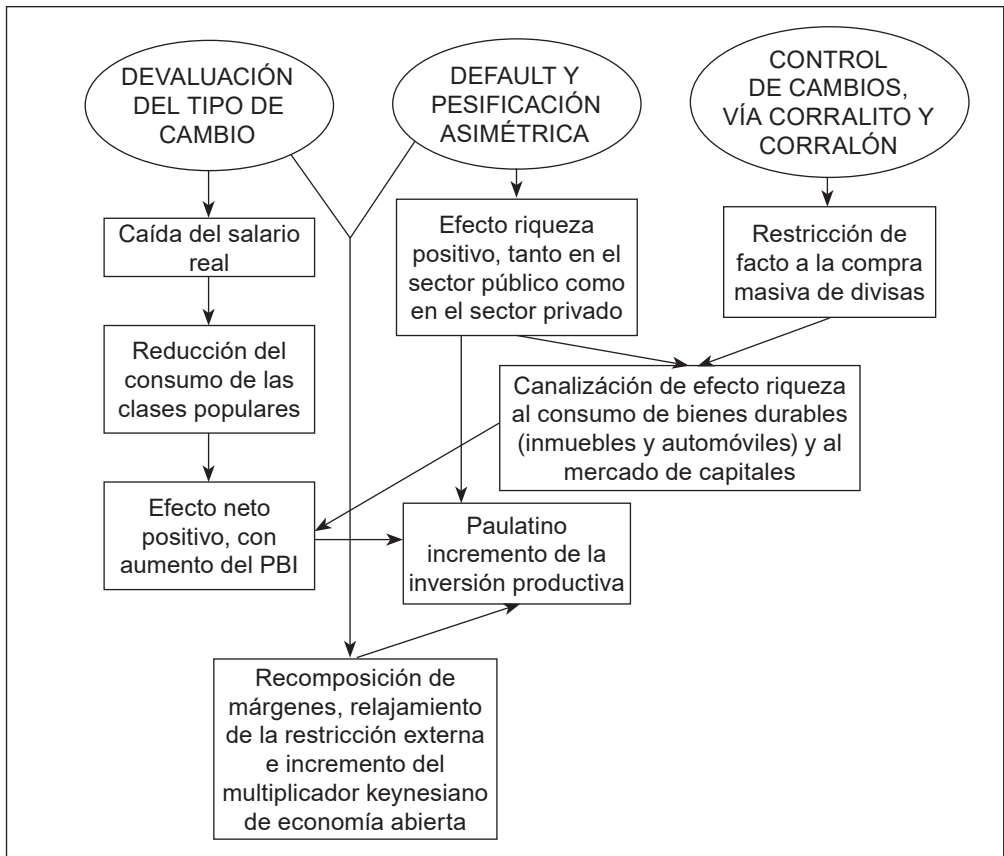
DEVALUACIÓN DEL TIPO DE CAMBIO

DEFAULT Y PESIFICACIÓN ASIMÉTRICA

CONTROL DE CAMBIOS, VÍA CORRALITO Y CORRALÓN

Caída del salario real

Efecto riqueza positivo, tanto en el sector público como en el sector privado

Restricción de facto a la compra masiva de divisas

Reducción del consumo de las clases populares

Canalización de efecto riqueza al consumo de bienes durables (inmuebles y automóviles) y al mercado de capitales

Efecto neto positivo, con aumento del PBI

Paulatino incremento de la inversión productiva

Recomposición de márgenes, relajamiento de la restricción externa e incremento del multiplicador keynesiano de economía abierta